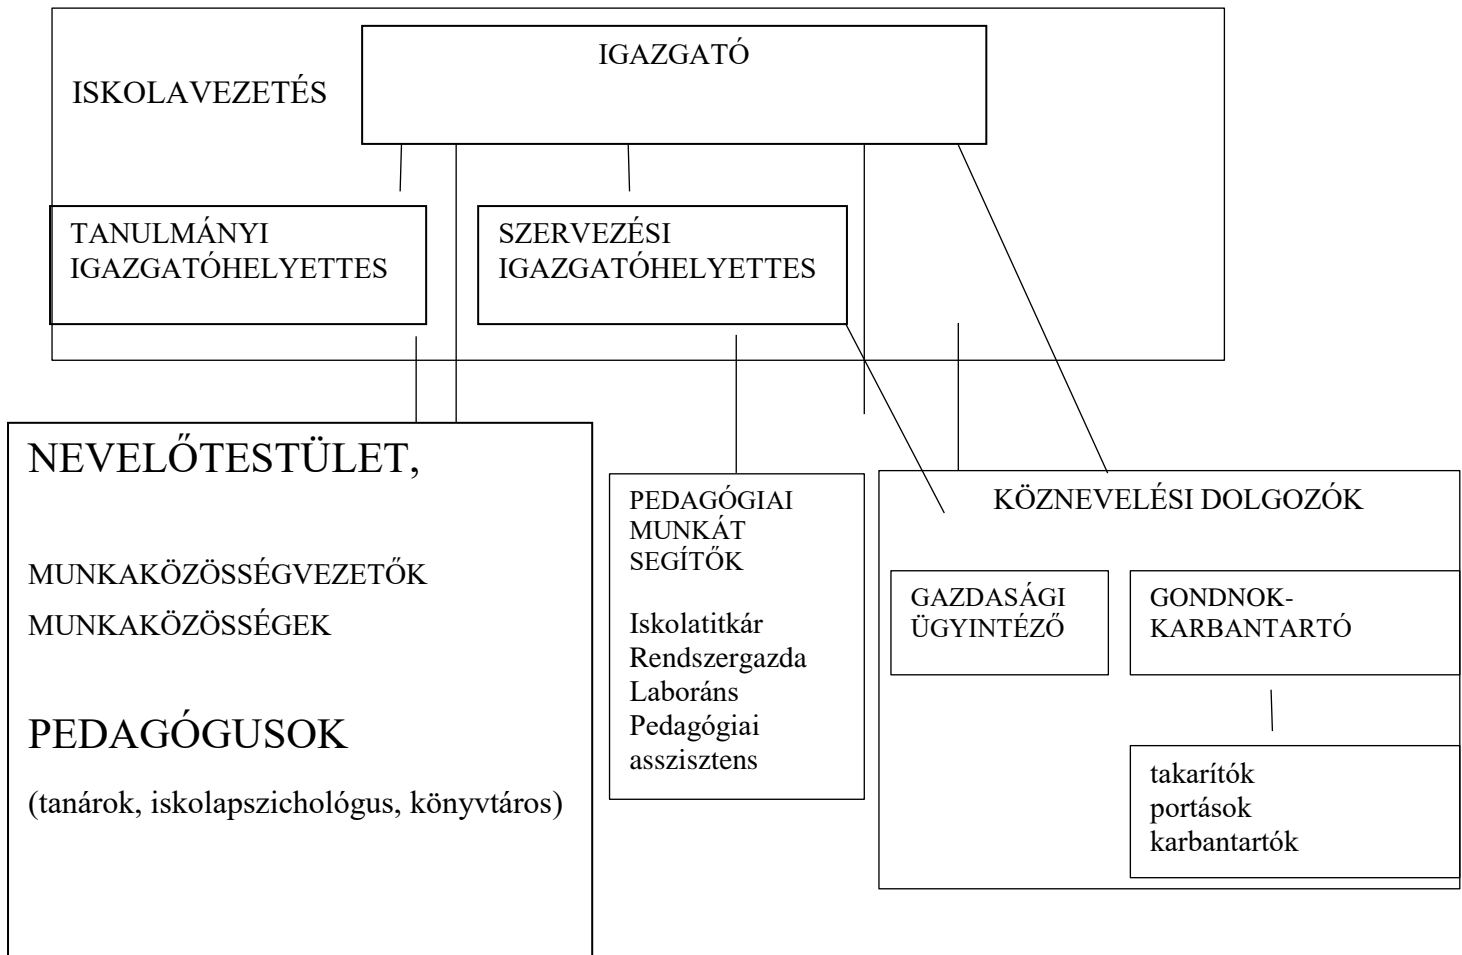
ISKOLAVEZETÉS

IGAZGATÓ

TANULMÁNYI IGAZGATÓHELYETTES

SZERVEZÉSI IGAZGATÓHELYETTES

NEVELŐTESTÜLET,

MUNKAKÖZÖSSÉGVEZETŐK

MUNKAKÖZÖSSÉGEK

PEDAGÓGUSOK

(tanárok, iskolapszichológus, könyvtáros)

PEDAGÓGIAI MUNKÁT SEGÍTŐK

Iskolatitkár
Rendszergazda
Laboráns
Pedagógiai asszisztens

KÖZNEVELÉSI DOLGOZÓK

GAZDASÁGI ÜGYINTÉZŐ

GONDNOK-KARBANTARTÓ

takarítók
portások
karbantartók